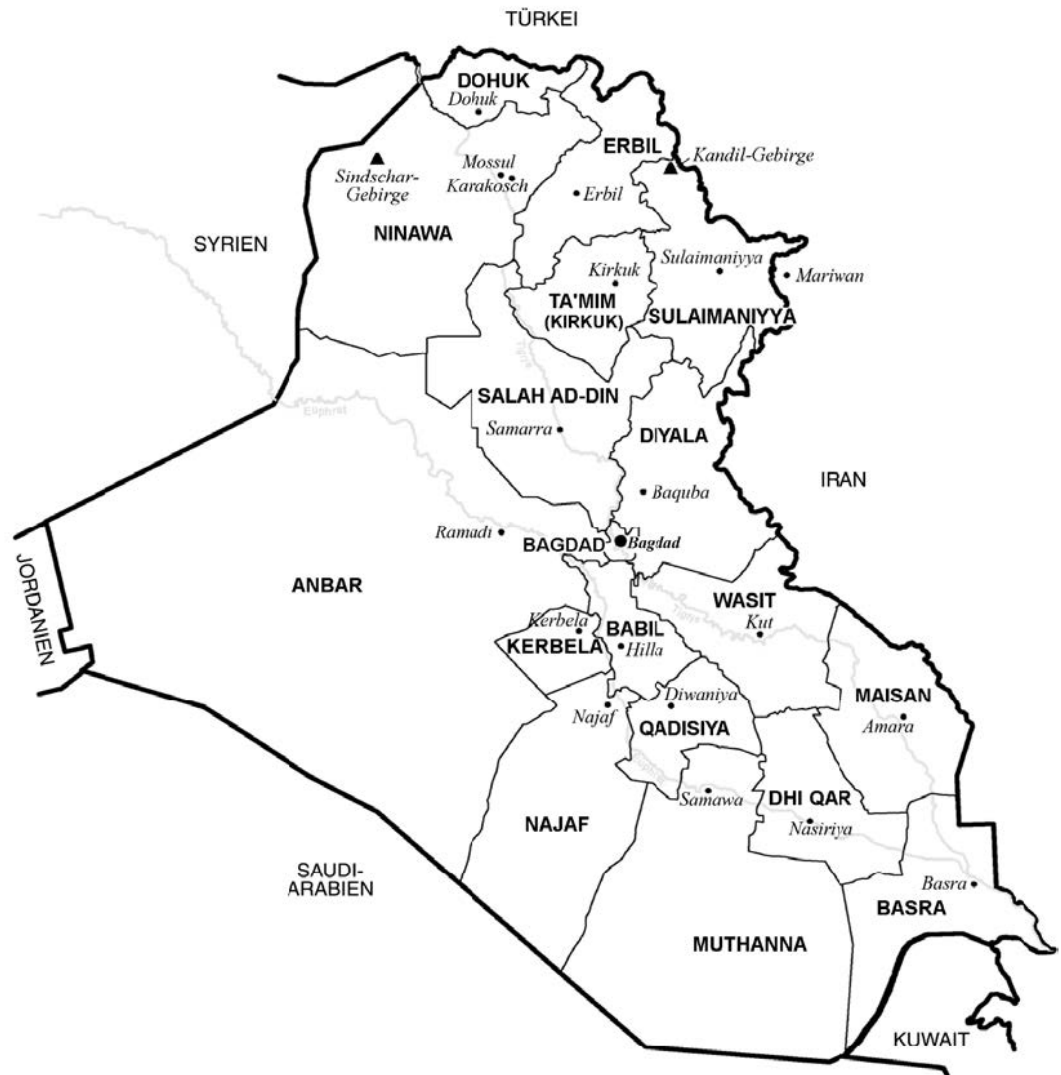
TÜRKEI

DOHUK
Dohuk

ERBIL
Kandil-Gebirge

Sindschar-Gebirge

Mossul
Karakosch

Erbil

SYRIEN

NINAWA

Sulaimaniyya
Mariwan

Kirkuk

TA'MIM (KIRKUK)

SULAIMANIYYA

Tigris

Euphrat

SALAH AD-DIN

Samarra

DIYALA

IRAN

Baquba

Ramadi

BAGDAD
Bagdad

JORDANIEN

ANBAR

WASIT

Kerbela

BABIL

Kut

KERBELA

Hilla

Tigris

MAISAN

Diwaniya

Najaf

Amara

QADISIYA

Samawa

DHI QAR

NAJAF

Nasiriya

SAUDI-ARABIEN

Basra

BASRA

MUTHANNA

KUWAIT